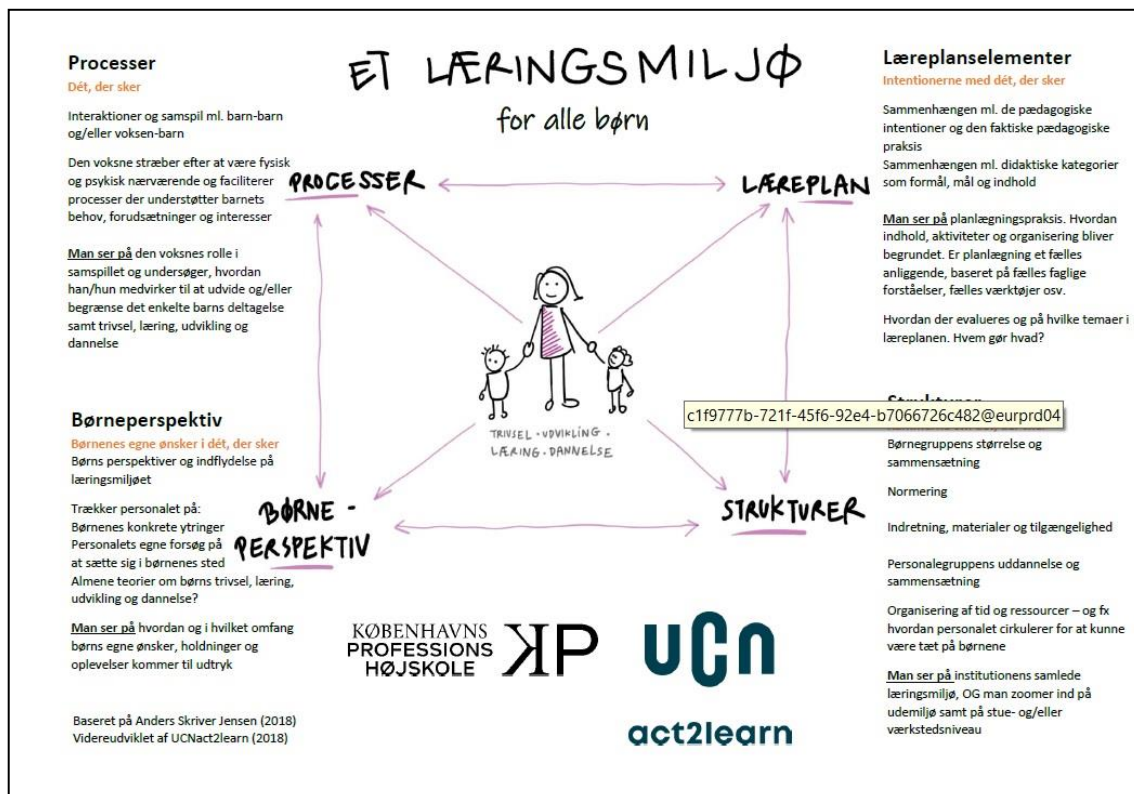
ET LÆRINGSMILJØ

for alle børn

Processer

Dét, der sker

Interaktioner og samspil ml. barn-barn og/eller voksen-barn

Den voksne stræber efter at være fysisk og psykisk nærværende og faciliterer processer der understøtter barnets behov, forudsætninger og interesser

Man ser på den voksnes rolle i samspillet og undersøger, hvordan han/hun medvirker til at udvide og/eller begrænse det enkelte barns deltagelse samt trivsel, læring, udvikling og dannelse

Læreplanselementer

Intentionerne med dét, der sker

Sammenhængen ml. de pædagogiske intentioner og den faktiske pædagogiske praksis

Sammenhængen ml. didaktiske kategorier som formål, mål og indhold

Man ser på planlægningspraksis. Hvordan indhold, aktiviteter og organisering bliver begrundet. Er planlægning et fælles anliggende, baseret på fælles faglige forståelser, fælles værktøjer osv.

Hvordan der evalueres og på hvilke temaer i læreplanen. Hvem gør hvad?

PROCESSER

LÆREPLAN

TRIVSEL · UDVIKLING · LÆRING · DANNELSE

BØRNE - PERSPEKTIV

STRUKTURER

Børneperspektiv

Børnenes egne ønsker i dét, der sker

Børns perspektiver og indflydelse på læringsmiljøet

Trækker personalet på:
Børnenes konkrete ytringer
Personalets egne forsøg på at sætte sig i børnenes sted
Almene teorier om børns trivsel, læring, udvikling og dannelse?

Man ser på hvordan og i hvilket omfang børns egne ønsker, holdninger og oplevelser kommer til udtryk

Strukturer

c1f9777b-721f-45f6-92e4-b7066726c482@eurprd04

Børnegruppens størrelse og sammensætning

Normering

Indretning, materialer og tilgængelighed

Personalegruppens uddannelse og sammensætning

Organisering af tid og ressourcer – og fx hvordan personalet cirkulerer for at kunne være tæt på børnene

Man ser på institutionens samlede læringsmiljø, OG man zoomer ind på udemiljø samt på stue- og/eller værkstedsniveau

KØBENHAVNS PROFESSIONS HØJSKOLE KP

UCN

act2learn

Baseret på Anders Skriver Jensen (2018)
Videreudviklet af UCNact2learn (2018)